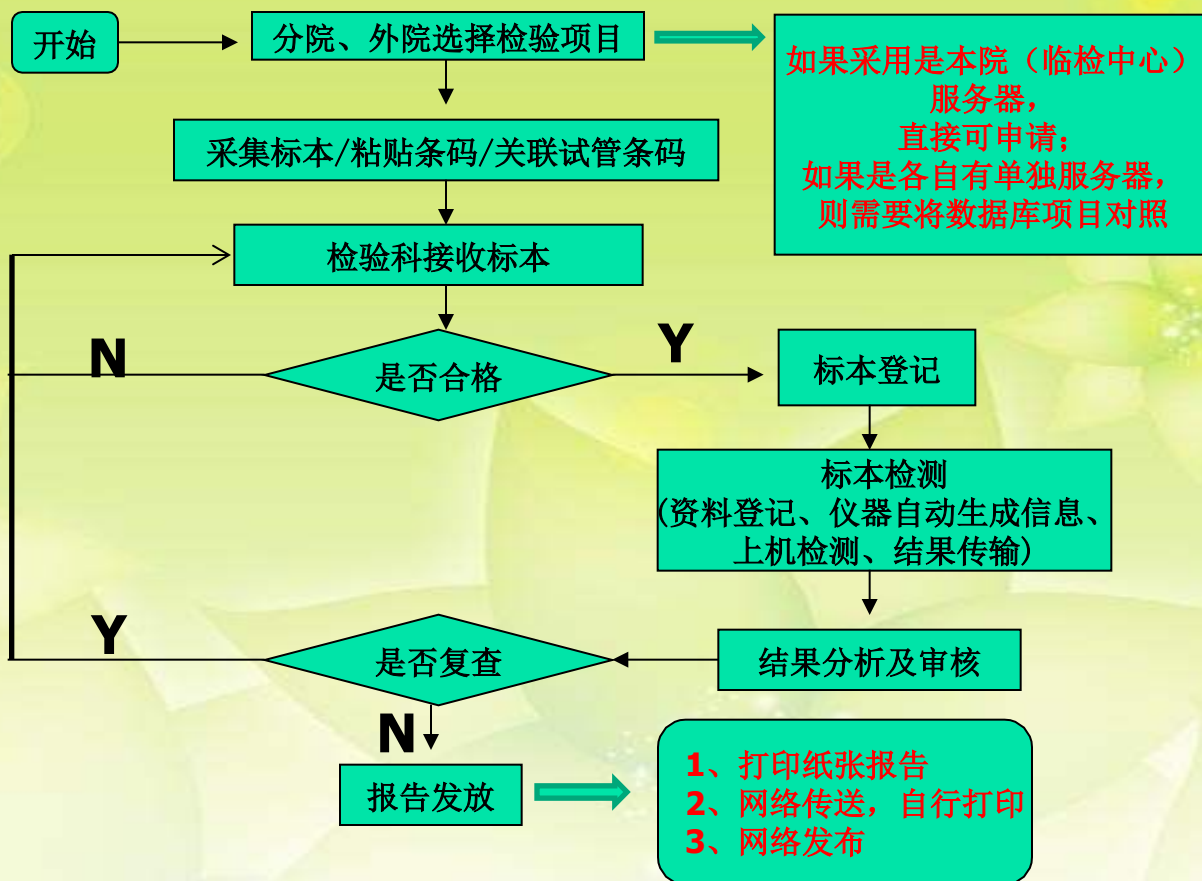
开始

分院、外院选择检验项目

如果采用是本院（临检中心）服务器，
直接可申请；
如果是各自有单独服务器，
则需要将数据库项目对照

采集标本/粘贴条码/关联试管条码

检验科接收标本

N

是否合格

Y

标本登记

标本检测
(资料登记、仪器自动生成信息、上机检测、结果传输)

Y

是否复查

结果分析及审核

N

报告发放

1、打印纸张报告
2、网络传送，自行打印
3、网络发布